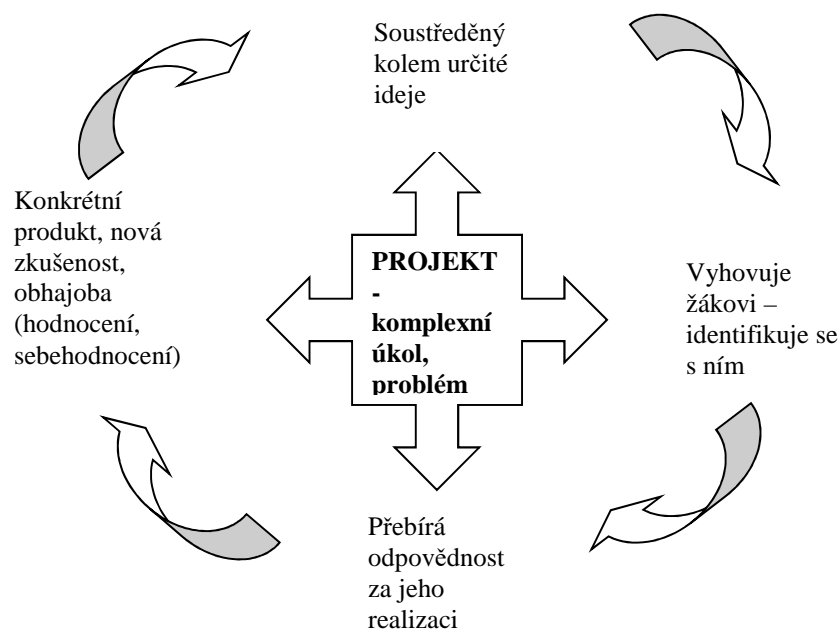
Soustředěný kolem určité ideje

Konkrétní produkt, nová zkušenost, obhajoba (hodnocení, sebehodnocení)

**PROJEKT - komplexní úkol, problém**

Vyhovuje žákovi – identifikuje se s ním

Přebírá odpovědnost za jeho realizaci